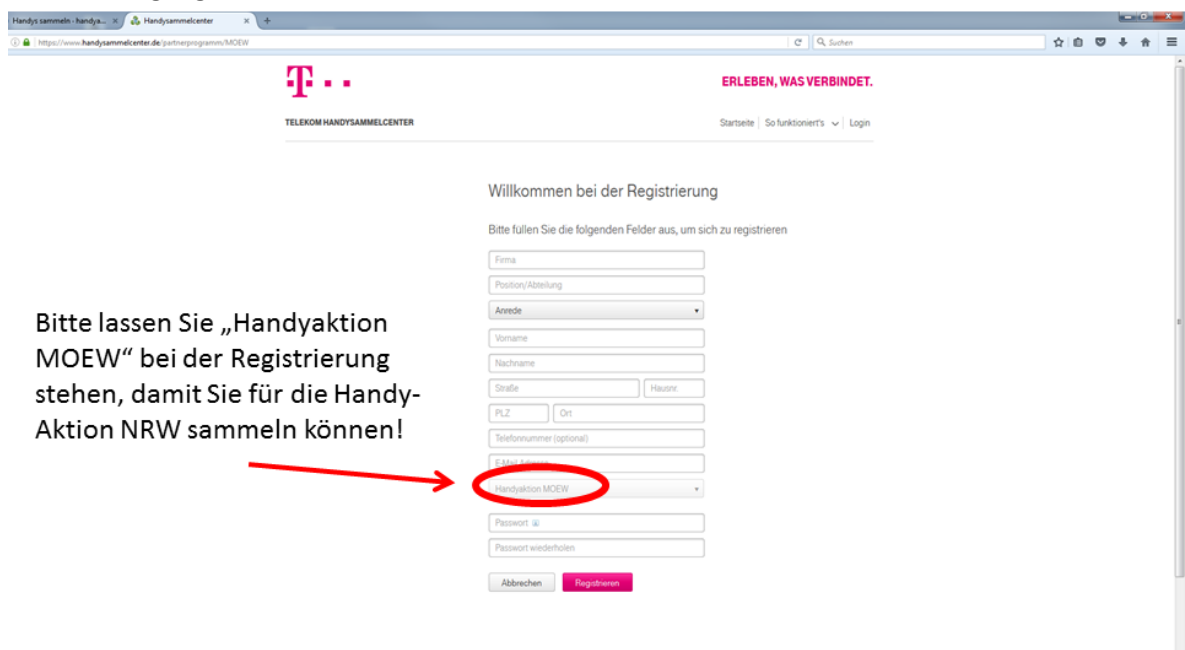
Handys sammeln - handya... ×
Handysammelcenter ×
https://www.handysammelcenter.de/partnerprogramm/MOEW
Suchen

ERLEBEN, WAS VERBINDET.

TELEKOM HANDYSAMMELCENTER

Startseite | So funktioniert's | Login

Willkommen bei der Registrierung

Bitte füllen Sie die folgenden Felder aus, um sich zu registrieren

Firma
Position/Abteilung
Anrede
Vorname
Nachname
Straße
Hausnr.
PLZ
Ort
Telefonnummer (optional)
E-Mail-Adresse
Handyaktion MOEW
Passwort
Passwort wiederholen

Abbrechen
Registrieren

Bitte lassen Sie „Handyaktion MOEW" bei der Registrierung stehen, damit Sie für die Handy-Aktion NRW sammeln können!